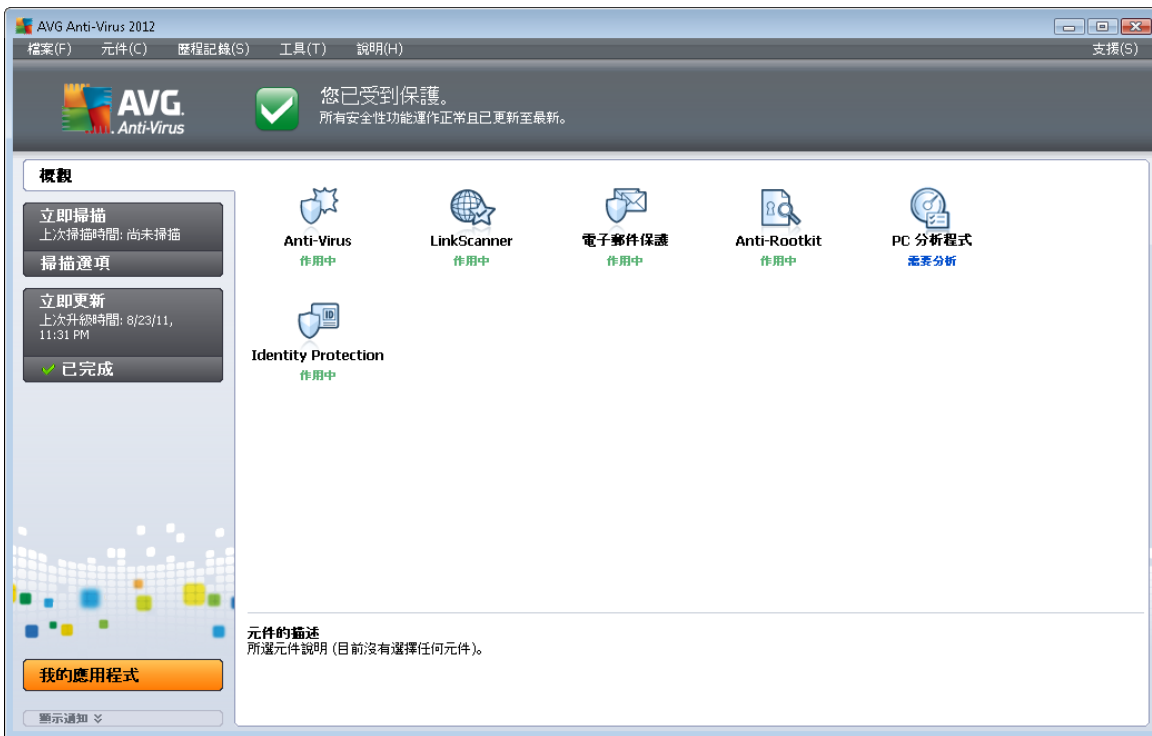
AVG Anti-Virus 2012

檔案(F) 元件(C) 歷程記錄(S) 工具(T) 說明(H) 支援(S)

AVG. Anti-Virus

您已受到保護。
所有安全性功能運作正常且已更新至最新。

概觀

立即掃描
上次掃描時間: 尚未掃描

掃描選項

立即更新
上次升級時間: 8/23/11, 11:31 PM

已完成

Anti-Virus
作用中

LinkScanner
作用中

電子郵件保護
作用中

Anti-Rootkit
作用中

PC 分析程式
需要分析

Identity Protection
作用中

元件的描述
所選元件說明 (目前沒有選擇任何元件)。

我的應用程式

顯示通知